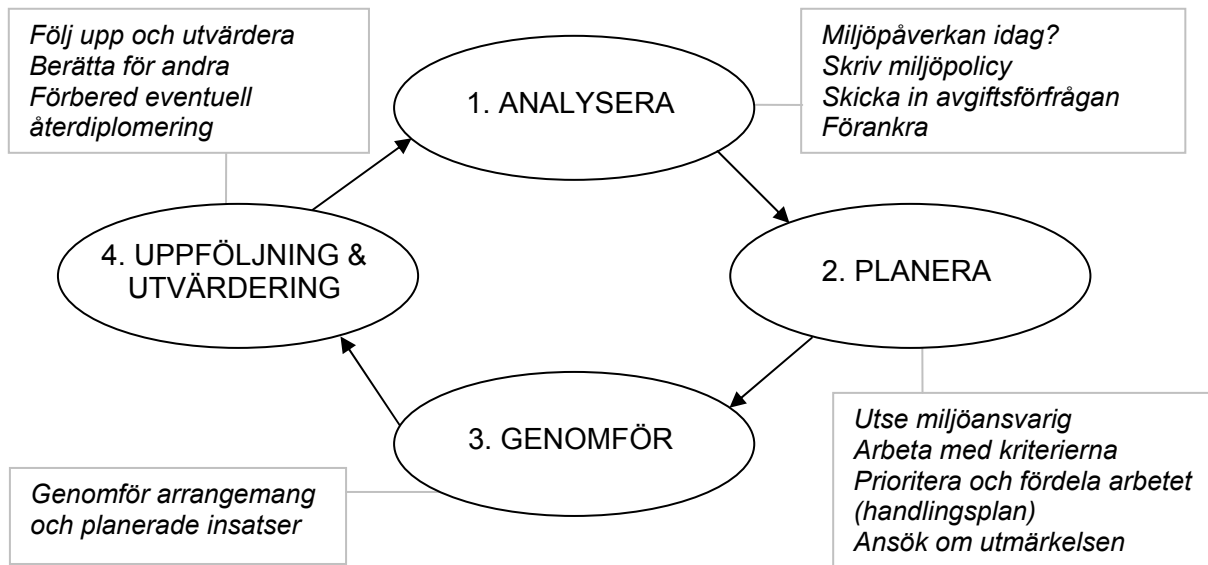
Följ upp och utvärdera
Berätta för andra
Förbered eventuell återdiplomering

1. ANALYSERA

Miljöpåverkan idag?
Skriv miljöpolicy
Skicka in avgiftsförfrågan
Förankra

4. UPPFÖLJNING & UTVÄRDERING

2. PLANERA

3. GENOMFÖR

Utse miljöansvarig
Arbeta med kriterierna
Prioritera och fördela arbetet (handlingsplan)
Ansök om utmärkelsen

Genomför arrangemang och planerade insatser